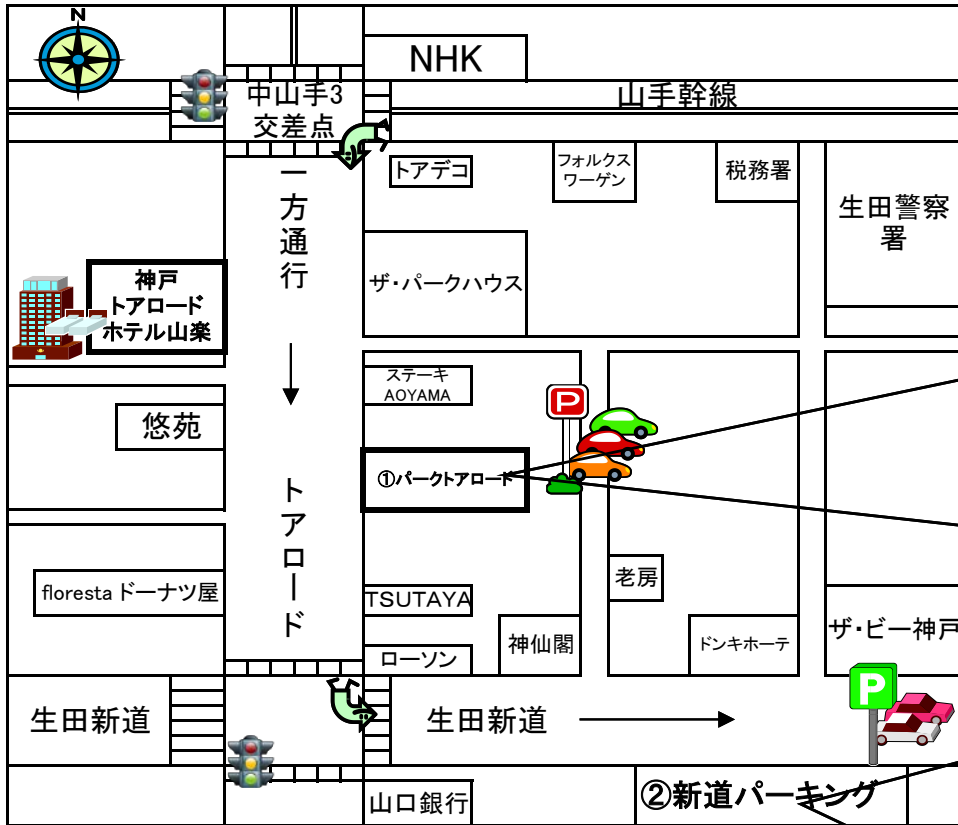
N

NHK

中山手3
交差点

山手幹線

トアデコ

フォルクス
ワーゲン

税務署

生田警察
署

一
方
通
行

ザ・パークハウス

神戸
トアロード
ホテル山楽

ステーキ
AOYAMA

P

悠苑

①パークトアロード

ト
ア
ロ
ー
ド

floresta ドーナツ屋

老房

TSUTAYA

神仙閣

ドンキホーテ

ザ・ビー神戸

ローソン

生田新道

生田新道

P

山口銀行

②新道パーキング